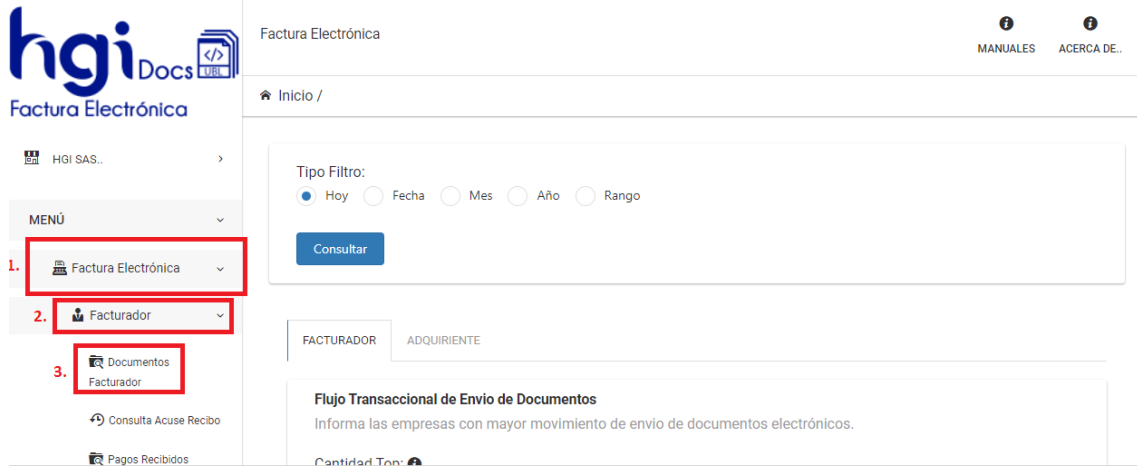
hgi Docs UBL
Factura Electrónica

Factura Electrónica

MANUALES ACERCA DE..

Inicio /

HGI SAS..

MENÚ

1. Factura Electrónica

2. Facturador

3. Documentos Facturador

Consulta Acuse Recibo

Pagos Recibidos

Tipo Filtro:
Hoy Fecha Mes Año Rango

Consultar

FACTURADOR ADQUIRIENTE

Flujo Transaccional de Envio de Documentos
Informa las empresas con mayor movimiento de envio de documentos electrónicos.

Cantidad Top: